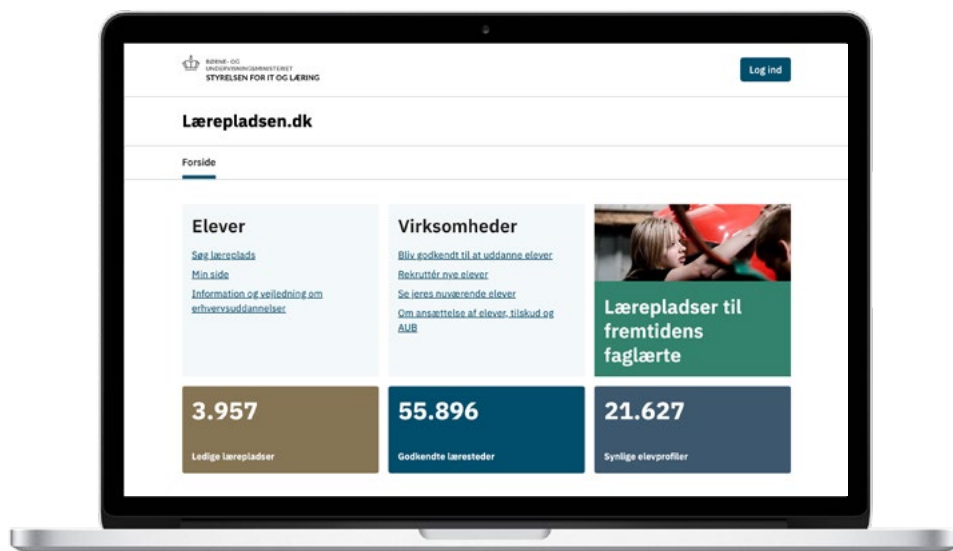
BØRNE- OG UNDERVISNINGSMINISTERIET
STYRELSEN FOR IT OG LÆRING

Log ind

Lærepladsen.dk

Forside

Elever

Søg læreplads

Min side

Information og vejledning om erhvervsuddannelser

Virksomheder

Bliv godkendt til at uddanne elever

Rekruttér nye elever

Se jeres nuværende elever

Om ansættelse af elever, tilskud og AUB

Lærepladser til fremtidens faglærte

3.957

Ledige lærepladser

55.896

Godkendte læresteder

21.627

Synlige elevprofiler